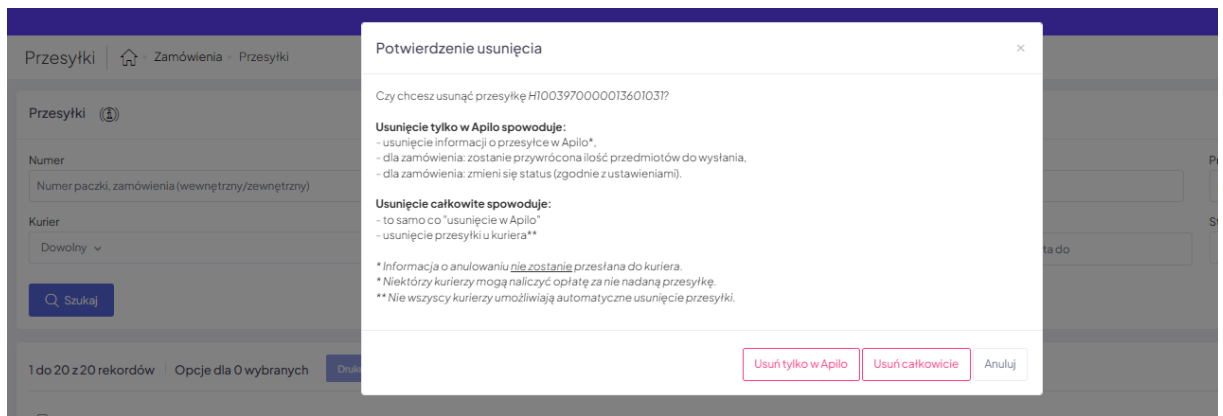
Przesyłki | Zamówienia - Przesyłki

Przesyłki

Numer

Numer paczki, zamówienia (wewnętrzny/zewnętrzny)

Kurier

Dowolny

Szukaj

1 do 20 z 20 rekordów | Opcje dla 0 wybranych | Druk

Pr

St

ta do

Potwierdzenie usunięcia

×

Czy chcesz usunąć przesyłkę H1003970000013601031?

Usunięcie tylko w Apilo spowoduje:
- usunięcie informacji o przesyłce w Apilo*,
- dla zamówienia: zostanie przywrócona ilość przedmiotów do wysłania,
- dla zamówienia: zmieni się status (zgodnie z ustawieniami).

Usunięcie całkowite spowoduje:
- to samo co "usunięcie w Apilo"
- usunięcie przesyłki u kuriera**

* Informacja o anulowaniu nie zostanie przesłana do kuriera.
* Niektórzy kurierzy mogą naliczyć opłatę za nie nadaną przesyłkę.
** Nie wszyscy kurierzy umożliwiają automatyczne usunięcie przesyłki.

Usuń tylko w Apilo | Usuń całkowicie | Anuluj